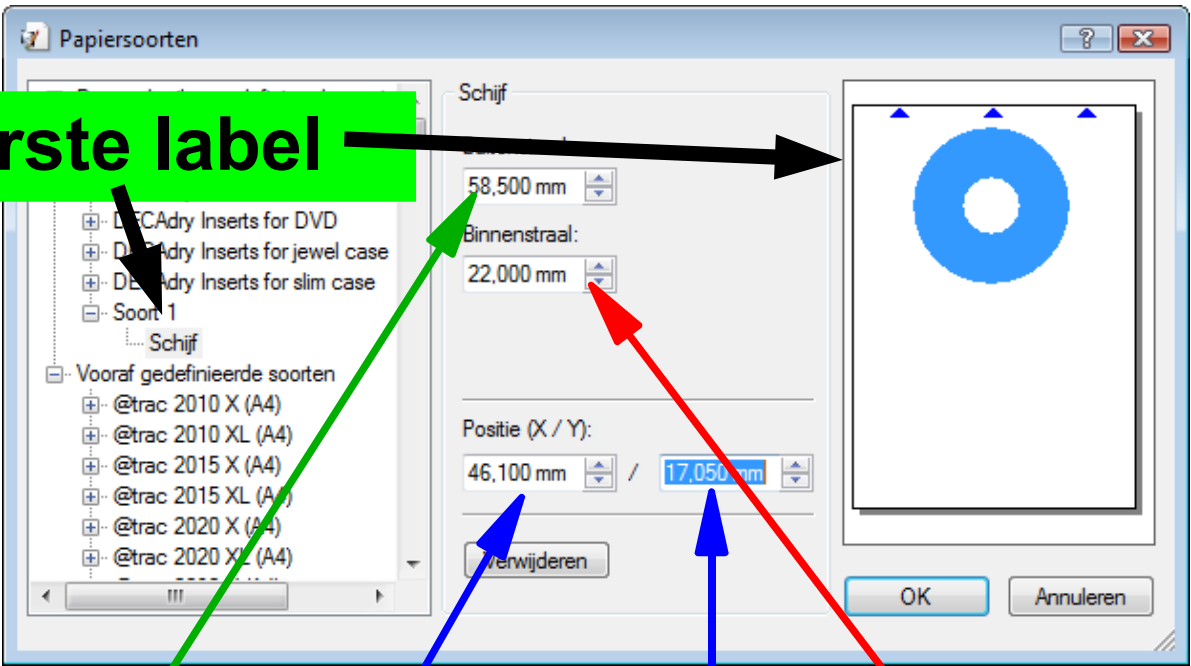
Papiersoorten

rste label

DECAdry Inserts for DVD
DECAdry Inserts for jewel case
DECAdry Inserts for slim case
Soort 1
Schijf
Vooraf gedefinieerde soorten
@trac 2010 X (A4)
@trac 2010 XL (A4)
@trac 2015 X (A4)
@trac 2015 XL (A4)
@trac 2020 X (A4)
@trac 2020 XL (A4)

Schijf
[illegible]
58,500 mm
Binnenstraal:
22,000 mm
Positie (X / Y):
46,100 mm / 17,050 mm
Verwijderen

OK
Annuleren